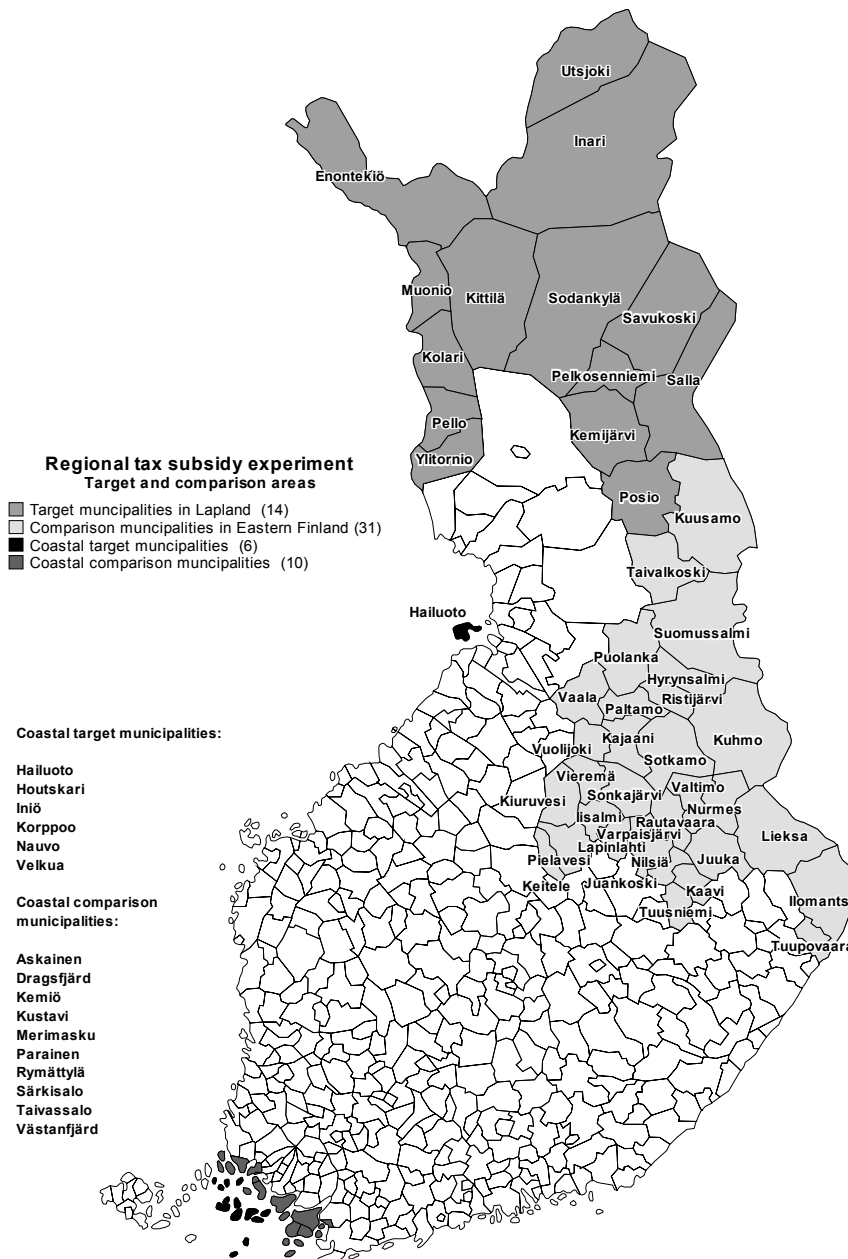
Utsjoki
Inari
Enontekiö
Muonio
Kittilä
Sodankylä
Savukoski
Kolari
Pelkosenniemi
Salla
Pello
Kemijärvi
Ylitornio

Regional tax subsidy experiment
Target and comparison areas
Target muncipalities in Lapland (14)
Comparison muncipalities in Eastern Finland (31)
Coastal target muncipalities (6)
Coastal comparison muncipalities (10)

Posio
Kuusamo
Taivalkoski
Hailuoto
Suomussalmi
Puolanka
Hyrynsalmi
Ristijärvi
Vaala
Paltamo
Kajaani
Kuhmo
Vuolijoki
Sotkamo
Vieremä
Valtimo
Kiuruvesi
Sonkajärvi
Nurmes
Iisalmi
Rautavaara
Varpaisjärvi
Lapinlahti
Lieksa
Pielavesi
Nilsiä
Juuka
Keitele
Juankoski
Kaavi
Ilomantsi
Tuusniemi
Tuupovaara

Coastal target municipalities:

Hailuoto
Houtskari
Iniö
Korppoo
Nauvo
Velkua

Coastal comparison municipalities:

Askainen
Dragsfjärd
Kemiö
Kustavi
Merimasku
Parainen
Rymättylä
Särkisalo
Taivassalo
Västanfjärd